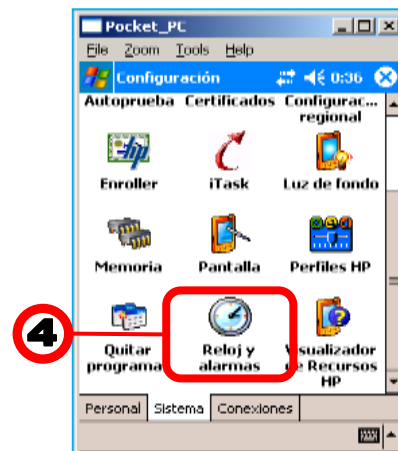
Pocket_PC

File Zoom Tools Help

Configuración 0:36

Autoprueba Certificados Configurac... regional

Enroller iTask Luz de fondo

Memoria Pantalla Perfiles HP

4

Quitar programa Reloj y alarmas Visualizador de Recursos HP

Personal Sistema Conexiones